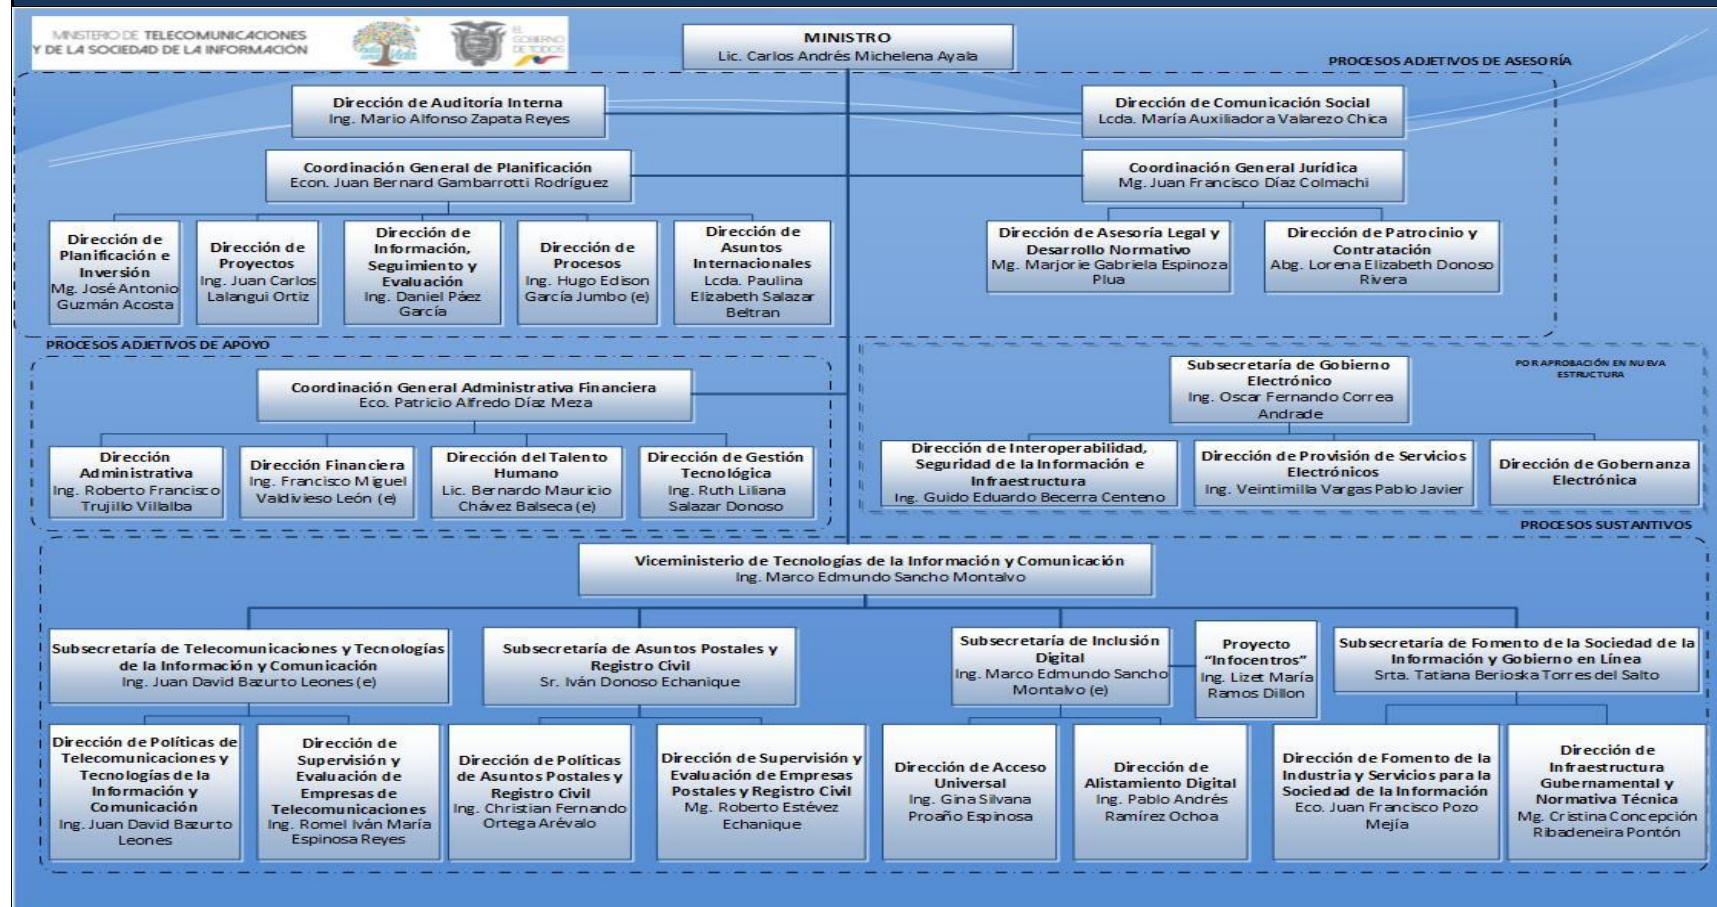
MINISTERIO DE TELECOMUNICACIONES Y DE LA SOCIEDAD DE LA INFORMACIÓN

EL GOBIERNO DE TODOS

MINISTRO
Lic. Carlos Andrés Michelena Ayala

PROCESOS ADJETIVOS DE ASESORÍA

Dirección de Auditoría Interna
Ing. Mario Alfonso Zapata Reyes

Dirección de Comunicación Social
Lcda. María Auxiliadora Valarezo Chica

Coordinación General de Planificación
Econ. Juan Bernard Gambarrotti Rodríguez

Coordinación General Jurídica
Mg. Juan Francisco Díaz Colmachi

Dirección de Planificación e Inversión
Mg. José Antonio Guzmán Acosta

Dirección de Proyectos
Ing. Juan Carlos Lalangui Ortiz

Dirección de Información, Seguimiento y Evaluación
Ing. Daniel Páez García

Dirección de Procesos
Ing. Hugo Edison García Jumbo (e)

Dirección de Asuntos Internacionales
Lcda. Paulina Elizabeth Salazar Beltran

Dirección de Asesoría Legal y Desarrollo Normativo
Mg. Marjorie Gabriela Espinoza Plua

Dirección de Patrocinio y Contratación
Abg. Lorena Elizabeth Donoso Rivera

PROCESOS ADJETIVOS DE APOYO

Coordinación General Administrativa Financiera
Eco. Patricio Alfredo Díaz Meza

Dirección Administrativa
Ing. Roberto Francisco Trujillo Villalba

Dirección Financiera
Ing. Francisco Miguel Valdivieso León (e)

Dirección del Talento Humano
Lic. Bernardo Mauricio Chávez Balseca (e)

Dirección de Gestión Tecnológica
Ing. Ruth Liliana Salazar Donoso

Subsecretaría de Gobierno Electrónico
Ing. Oscar Fernando Correa Andrade

POR APROBACIÓN EN NUEVA ESTRUCTURA

Dirección de Interoperabilidad, Seguridad de la Información e Infraestructura
Ing. Guido Eduardo Becerra Centeno

Dirección de Provisión de Servicios Electrónicos
Ing. Veintimilla Vargas Pablo Javier

Dirección de Gobernanza Electrónica

PROCESOS SUSTANTIVOS

Viceministerio de Tecnologías de la Información y Comunicación
Ing. Marco Edmundo Sancho Montalvo

Subsecretaría de Telecomunicaciones y Tecnologías de la Información y Comunicación
Ing. Juan David Bazurto Leones (e)

Subsecretaría de Asuntos Postales y Registro Civil
Sr. Iván Donoso Echanique

Subsecretaría de Inclusión Digital
Ing. Marco Edmundo Sancho Montalvo (e)

Proyecto "Infocentros"
Ing. Lizet María Ramos Dillon

Subsecretaría de Fomento de la Sociedad de la Información y Gobierno en Línea
Srta. Tatiana Berioska Torres del Salto

Dirección de Políticas de Telecomunicaciones y Tecnologías de la Información y Comunicación
Ing. Juan David Bazurto Leones

Dirección de Supervisión y Evaluación de Empresas de Telecomunicaciones
Ing. Romel Iván María Espinosa Reyes

Dirección de Políticas de Asuntos Postales y Registro Civil
Ing. Christian Fernando Ortega Arévalo

Dirección de Supervisión y Evaluación de Empresas Postales y Registro Civil
Mg. Roberto Estévez Echanique

Dirección de Acceso Universal
Ing. Gina Silvana Proaño Espinosa

Dirección de Alistamiento Digital
Ing. Pablo Andrés Ramírez Ochoa

Dirección de Fomento de la Industria y Servicios para la Sociedad de la Información
Eco. Juan Francisco Pozo Mejía

Dirección de Infraestructura Gubernamental y Normativa Técnica
Mg. Cristina Concepción Ribadeneira Pontón